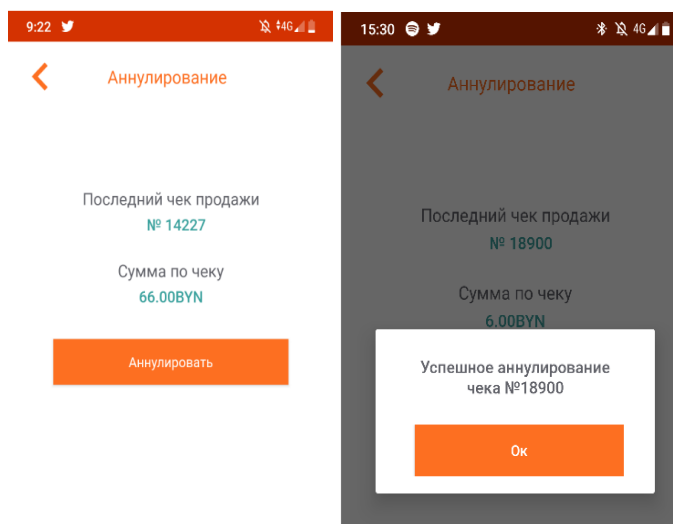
9:22

4G

Аннулирование

Последний чек продажи
№ 14227

Сумма по чеку
66.00BYN

Аннулировать

15:30

4G

Аннулирование

Последний чек продажи
№ 18900

Сумма по чеку
6.00BYN

Успешное аннулирование чека №18900

Ок